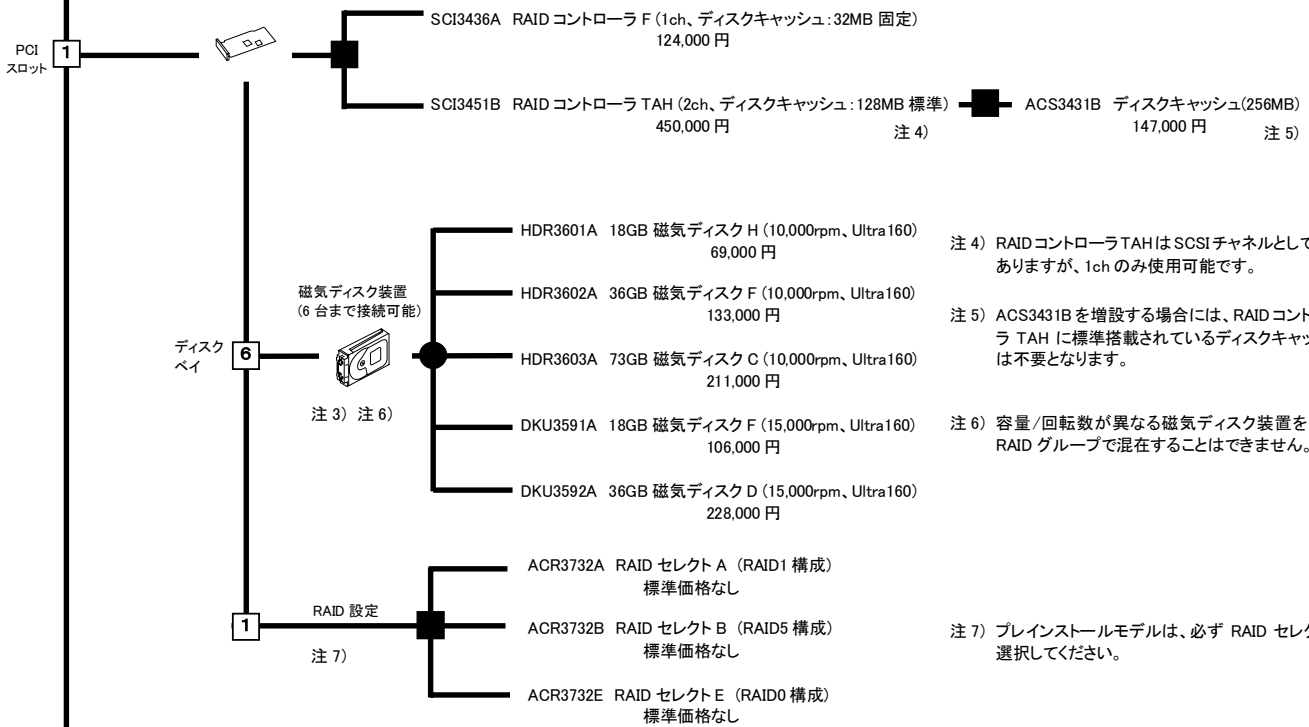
PCI スロット 1

SCI3436A RAID コントローラ F (1ch、ディスクキャッシュ:32MB 固定)
124,000 円

SCI3451B RAID コントローラ TAH (2ch、ディスクキャッシュ:128MB 標準)
450,000 円
注 4)

ACS3431B ディスクキャッシュ(256MB)
147,000 円
注 5)

ディスク ベイ 6

磁気ディスク装置 (6 台まで接続可能)

注 3) 注 6)

HDR3601A 18GB 磁気ディスク H (10,000rpm、Ultra160)
69,000 円

HDR3602A 36GB 磁気ディスク F (10,000rpm、Ultra160)
133,000 円

HDR3603A 73GB 磁気ディスク C (10,000rpm、Ultra160)
211,000 円

DKU3591A 18GB 磁気ディスク F (15,000rpm、Ultra160)
106,000 円

DKU3592A 36GB 磁気ディスク D (15,000rpm、Ultra160)
228,000 円

注 4) RAIDコントローラTAHはSCSIチャネルとして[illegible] ありますが、1ch のみ使用可能です。

注 5) ACS3431B を増設する場合には、RAID コント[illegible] ラ TAH に標準搭載されているディスクキャッ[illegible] は不要となります。

注 6) 容量/回転数が異なる磁気ディスク装置を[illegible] RAID グループで混在することはできません。

1 RAID 設定

注 7)

ACR3732A RAID セレクト A (RAID1 構成)
標準価格なし

ACR3732B RAID セレクト B (RAID5 構成)
標準価格なし

ACR3732E RAID セレクト E (RAID0 構成)
標準価格なし

注 7) プレインストールモデルは、必ず RAID セレク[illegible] 選択してください。